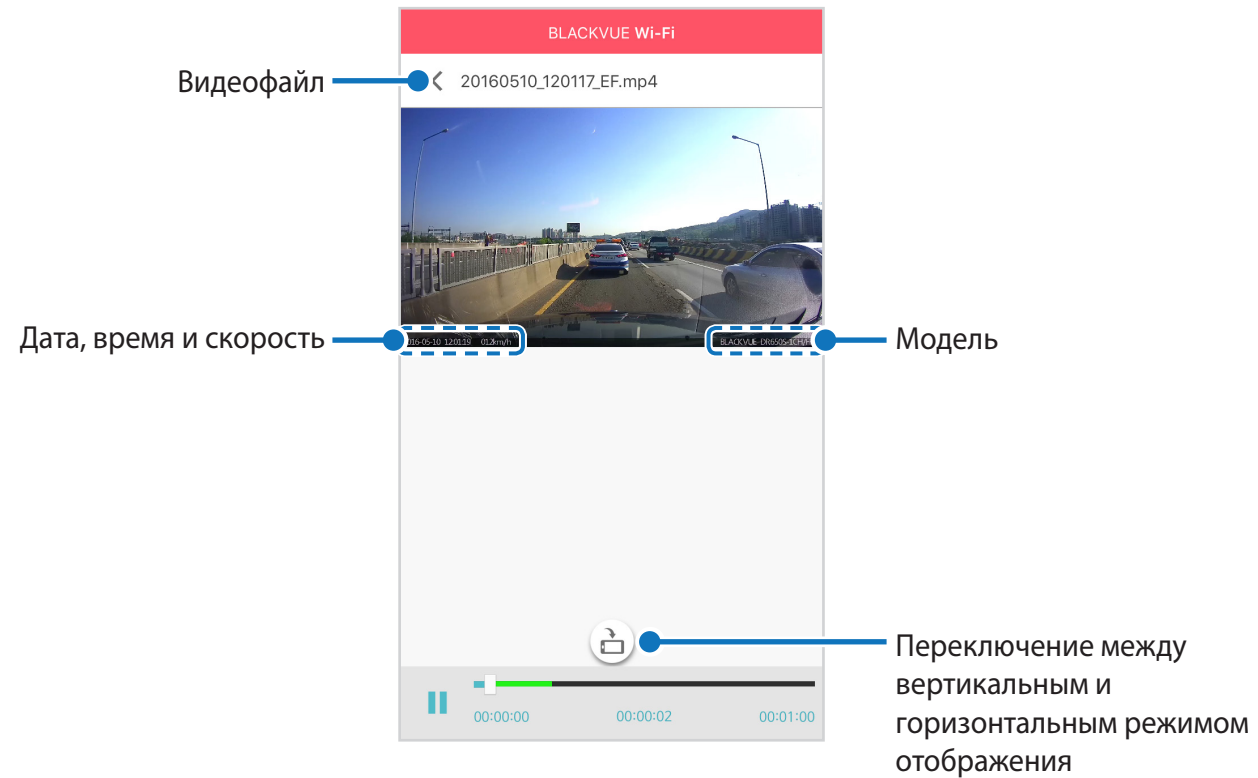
BLACKVUE Wi-Fi

Видеофайл

20160510_120117_EF.mp4

Дата, время и скорость

016-05-10 12:01:19 012km/h

BLACKVUE DR650S-1CH/F

Модель

Переключение между вертикальным и горизонтальным режимом отображения

00:00:00

00:00:02

00:01:00